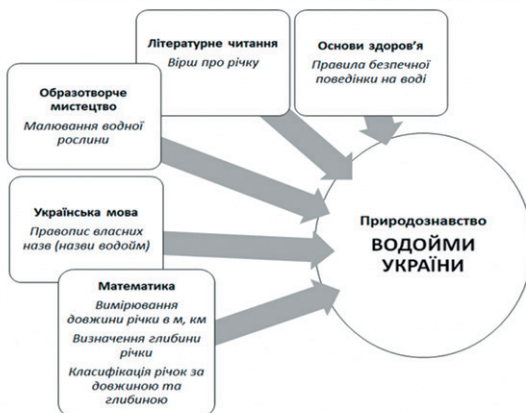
Літературне читання
Вірш про річку

Основи здоров'я
Правила безпечної поведінки на воді

Образотворче мистецтво
Малювання водної рослини

Українська мова
Правопис власних назв (назви водойм)

Математика
Вимірювання довжини річки в м, км
Визначення глибини річки
Класифікація річок за довжиною та глибиною

Природознавство
ВОДОЙМИ УКРАЇНИ